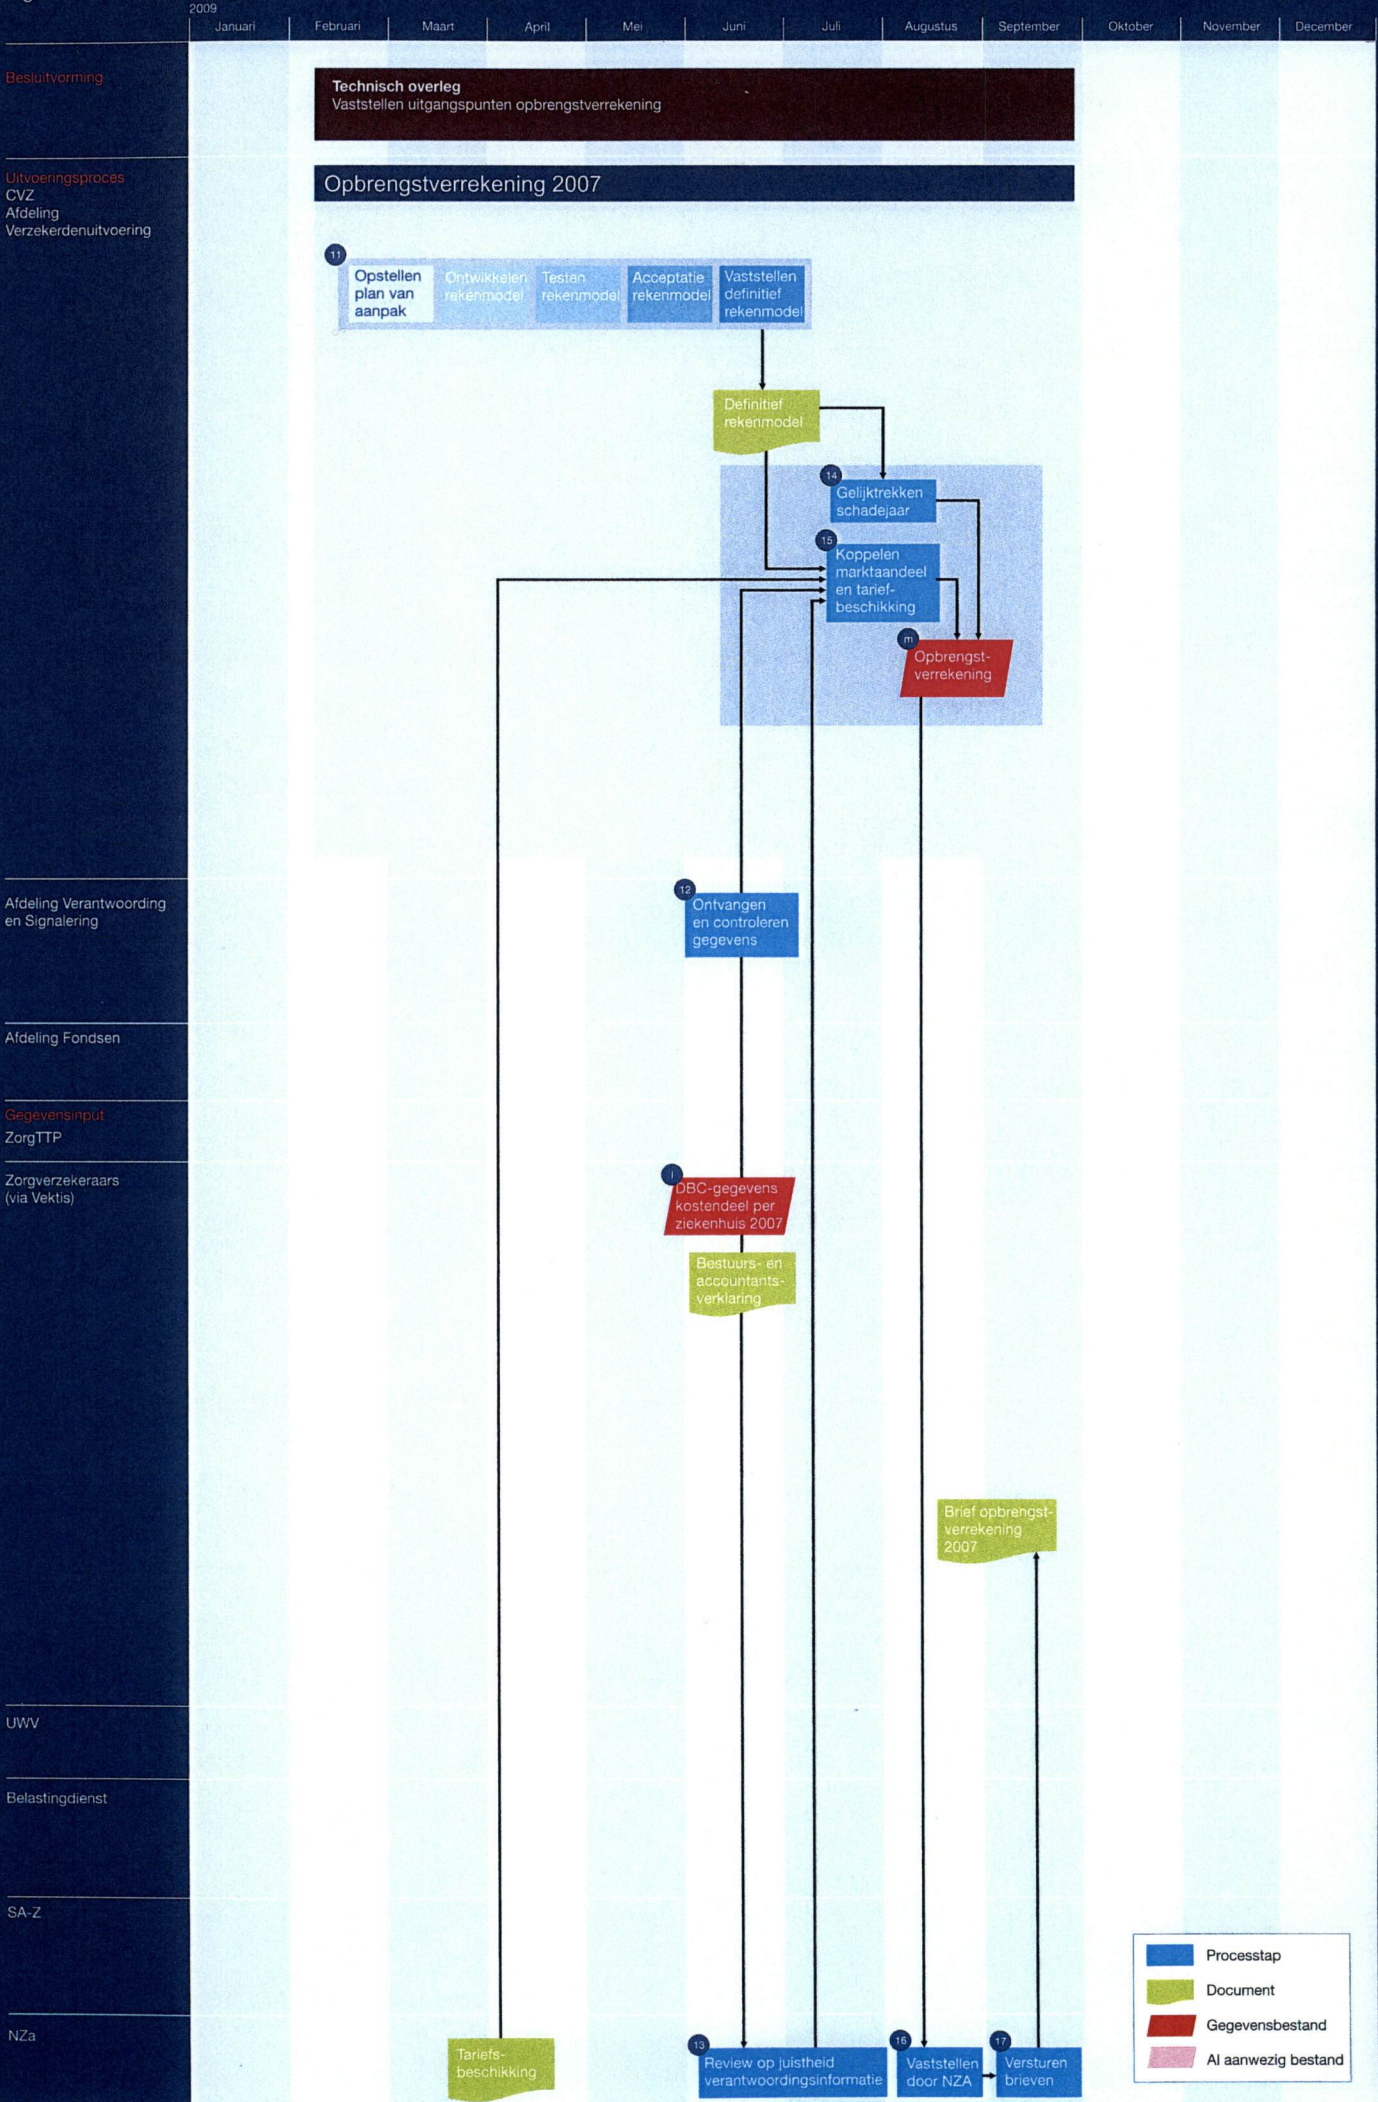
2009

| Januari | Februari | Maart | April | Mei | Juni | Juli | Augustus | September | Oktober | November | December |
|---|---|---|---|---|---|---|---|---|---|---|---|

Besluitvorming

Technisch overleg
Vaststellen uitgangspunten opbrengstverrekening

Uitvoeringsproces
CVZ
Afdeling Verzekerdenuitvoering

Opbrengstverrekening 2007

11
Opstellen plan van aanpak
Ontwikkelen rekenmodel
Testen rekenmodel
Acceptatie rekenmodel
Vaststellen definitief rekenmodel

Definitief rekenmodel

14
Gelijktrekken schadejaar

15
Koppelen marktaandeel en tarief-beschikking

m
Opbrengst-verrekening

Afdeling Verantwoording en Signalering

12
Ontvangen en controleren gegevens

Afdeling Fondsen

Gegevensinput
ZorgTTP

Zorgverzekeraars (via Vektis)

l
DBC-gegevens kostendeel per ziekenhuis 2007

Bestuurs- en accountants-verklaring

Brief opbrengst-verrekening 2007

UWV

Belastingdienst

SA-Z

NZa

Tariefs-beschikking

13
Review op juistheid verantwoordingsinformatie

16
Vaststellen door NZA

17
Versturen brieven

Processtap
Document
Gegevensbestand
Al aanwezig bestand